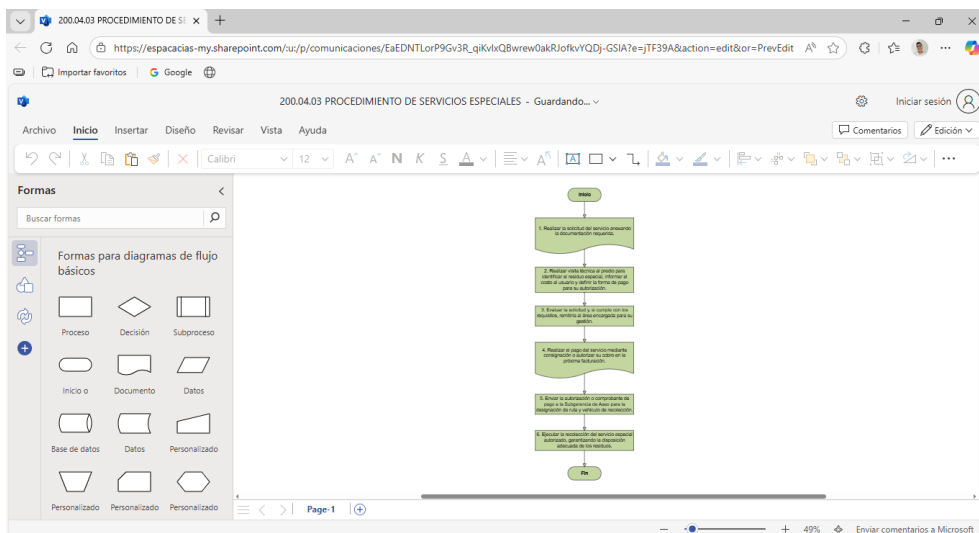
200.04.03 PROCEDIMIENTO DE SE ×
+
https://espacacias-my.sharepoint.com/:u:/p/comunicaciones/EaEDNTLorP9Gv3R_qiKvlxQBwrew0akRJofkvYQDj-GSIA?e=jTF39A&action=edit&or=PrevEdit
Importar favoritos
Google
200.04.03 PROCEDIMIENTO DE SERVICIOS ESPECIALES - Guardando...
Iniciar sesión
Archivo Inicio Insertar Diseño Revisar Vista Ayuda
Comentarios
Edición
Calibri
12
N K S A
Formas
Buscar formas
Formas para diagramas de flujo básicos
Proceso
Decisión
Subproceso
Inicio o
Documento
Datos
Base de datos
Datos
Personalizado
Personalizado
Personalizado
Personalizado
Inicio
1. Realizar la solicitud del servicio anexando la documentación requerida.
2. Realizar visita técnica al predio para identificar el residuo especial, informar el costo al usuario y definir la forma de pago para su autorización.
3. Evaluar la solicitud y, si cumple con los requisitos, remitirla al área encargada para su gestión.
4. Realizar el pago del servicio mediante consignación o autorizar su cobro en la próxima facturación.
5. Enviar la autorización o comprobante de pago a la Subgerencia de Aseo para la designación de ruta y vehículo de recolección.
6. Ejecutar la recolección del servicio especial autorizado, garantizando la disposición adecuada de los residuos.
Fin
Page-1
49%
Enviar comentarios a Microsoft